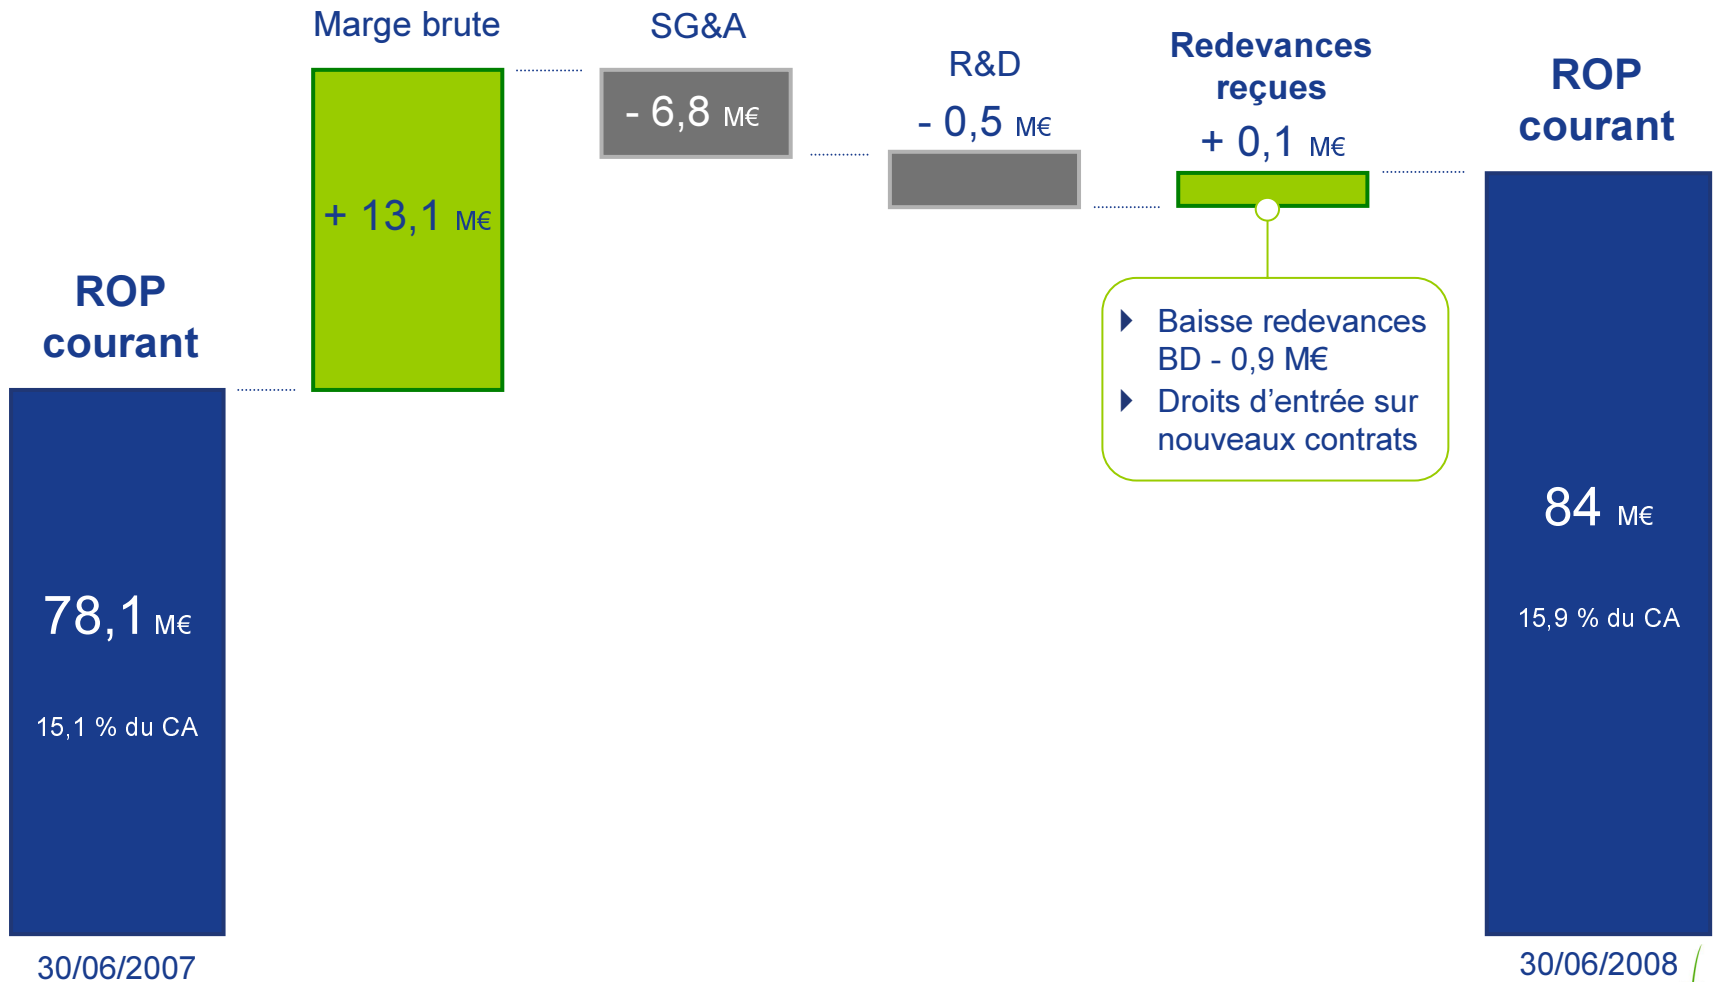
ROP courant

78,1 M€

15,1 % du CA

30/06/2007

Marge brute

+ 13,1 M€

SG&A

- 6,8 M€

R&D

- 0,5 M€

Redevances reçues

+ 0,1 M€

Baisse redevances BD - 0,9 M€

Droits d’entrée sur nouveaux contrats

ROP courant

84 M€

15,9 % du CA

30/06/2008